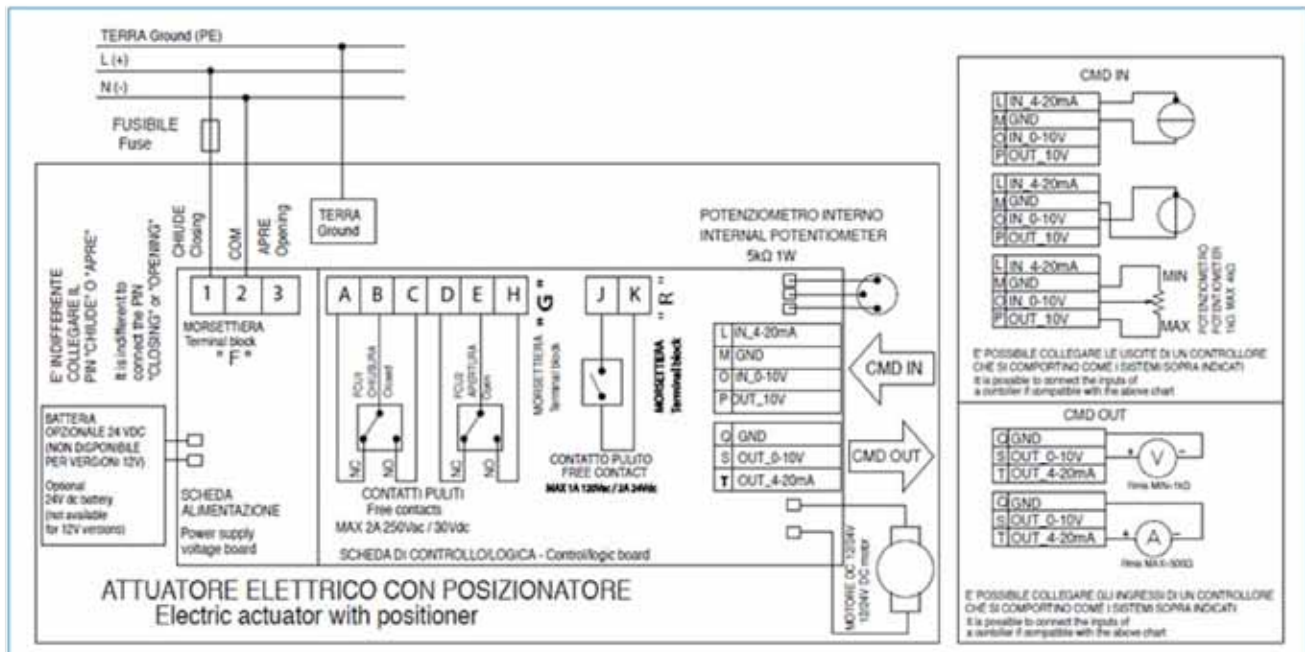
TERRA Ground (PE)
L (+)
N (-)

FUSIBILE
Fuse

CHIUDE Closing
COM
APRE Opening

TERRA Ground

E' INDIFFERENTE COLLEGARE IL PIN "CHIUDE" O "APRE"
It is indifferent to connect the PIN "CLOSING" or "OPENING"

1 2 3

MORSETTIERA
Terminal block
" F "

A B C D E H

FCU1 CHIUSURA Closed
NC NO

FCU2 APERTURA Open
NC NO

MORSETTIERA Terminal block " G "

J K

MORSETTIERA Terminal block " R "

POTENZIOMETRO INTERNO
INTERNAL POTENTIOMETER
5kΩ 1W

| L | IN_4-20mA |
|---|---|
| M | GND |
| O | IN_0-10V |
| P | OUT_10V |

CMD IN

| Q | GND |
|---|---|
| S | OUT_0-10V |
| T | OUT_4-20mA |

CMD OUT

BATTERIA OPZIONALE 24 VDC (NON DISPONIBILE PER VERSIONI 12V)
Optional 24V dc battery (not available for 12V versions)

SCHEDA ALIMENTAZIONE
Power supply voltage board

CONTATTI PULITI
Free contacts
MAX 2A 250Vac / 30Vdc

CONTATTO PULITO
FREE CONTACT
MAX 1A 120Vac / 2A 24Vdc

SCHEDA DI CONTROLLO/LOGICA - Control/logic board

MOTORE DC 12/24V
12/24V DC motor

ATTUATORE ELETTRICO CON POSIZIONATORE
Electric actuator with positioner

CMD IN

| L | IN_4-20mA |
|---|---|
| M | GND |
| O | IN_0-10V |
| P | OUT_10V |

| L | IN_4-20mA |
|---|---|
| M | GND |
| O | IN_0-10V |
| P | OUT_10V |

| L | IN_4-20mA |
|---|---|
| M | GND |
| O | IN_0-10V |
| P | OUT_10V |

MIN
MAX
POTENZIOMETRO POTENTIOMETER 1kΩ MAX 4kΩ

E' POSSIBILE COLLEGARE LE USCITE DI UN CONTROLLORE CHE SI COMPORTINO COME I SISTEMI SOPRA INDICATI
It is possible to connect the inputs of a controller if compatible with the above chart

CMD OUT

| Q | GND |
|---|---|
| S | OUT_0-10V |
| T | OUT_4-20mA |

V
Rmin MIN 1kΩ

| Q | GND |
|---|---|
| S | OUT_0-10V |
| T | OUT_4-20mA |

A
Rmax MAX 500Ω

E' POSSIBILE COLLEGARE GLI INGRESSI DI UN CONTROLLORE CHE SI COMPORTINO COME I SISTEMI SOPRA INDICATI
It is possible to connect the inputs of a controller if compatible with the above chart